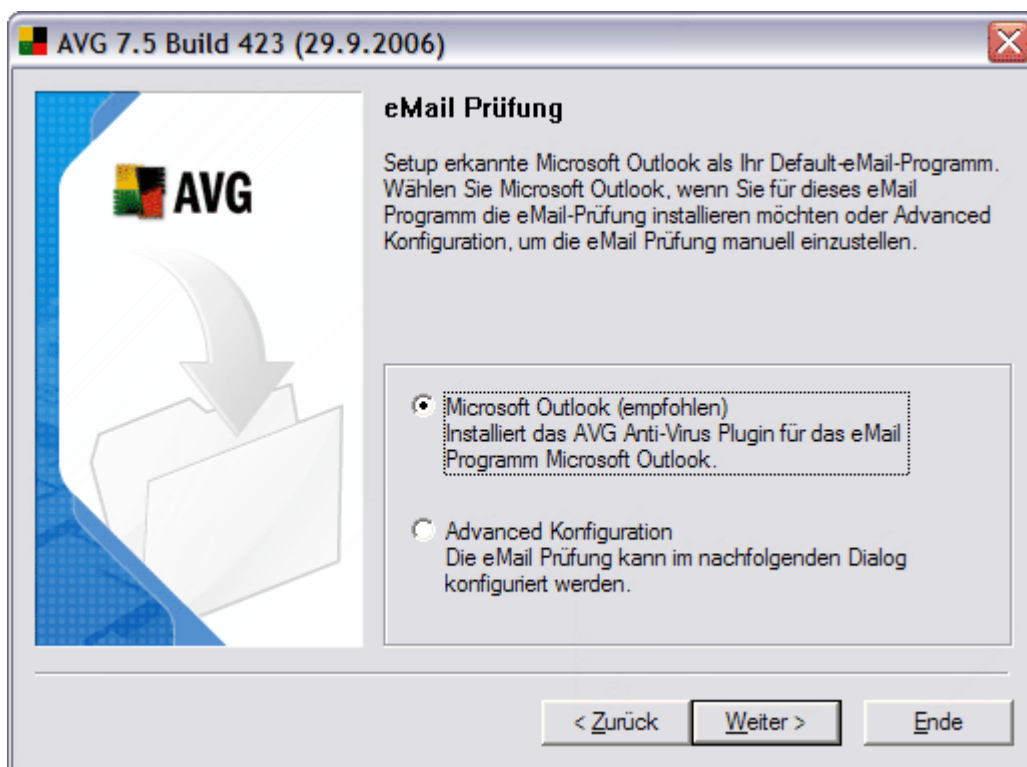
AVG 7.5 Build 423 (29.9.2006)

AVG

eMail Prüfung

Setup erkannte Microsoft Outlook als Ihr Default-eMail-Programm. Wählen Sie Microsoft Outlook, wenn Sie für dieses eMail Programm die eMail-Prüfung installieren möchten oder Advanced Konfiguration, um die eMail Prüfung manuell einzustellen.

Microsoft Outlook (empfohlen)
Installiert das AVG Anti-Virus Plugin für das eMail Programm Microsoft Outlook.

Advanced Konfiguration
Die eMail Prüfung kann im nachfolgenden Dialog konfiguriert werden.

< Zurück | Weiter > | Ende